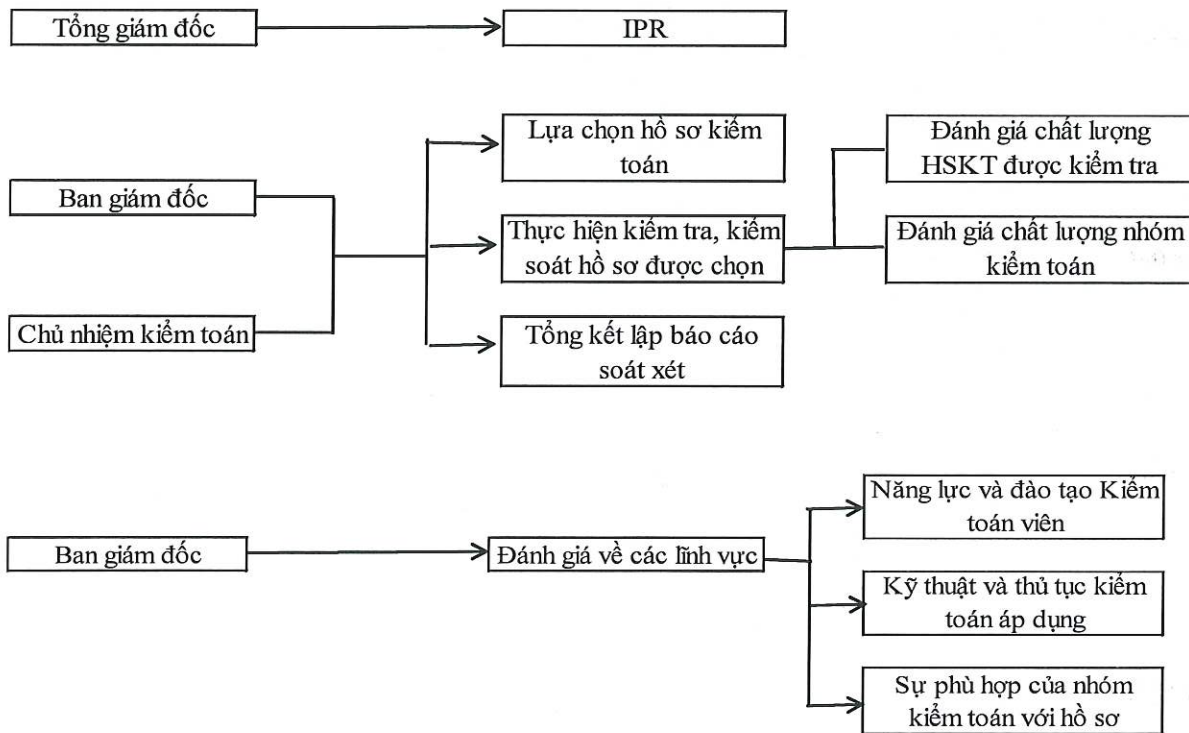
Tổng giám đốc

IPR

Ban giám đốc

Chủ nhiệm kiểm toán

Lựa chọn hồ sơ kiểm toán

Thực hiện kiểm tra, kiểm soát hồ sơ được chọn

Tổng kết lập báo cáo soát xét

Đánh giá chất lượng HSKT được kiểm tra

Đánh giá chất lượng nhóm kiểm toán

Ban giám đốc

Đánh giá về các lĩnh vực

Năng lực và đào tạo Kiểm toán viên

Kỹ thuật và thủ tục kiểm toán áp dụng

Sự phù hợp của nhóm kiểm toán với hồ sơ